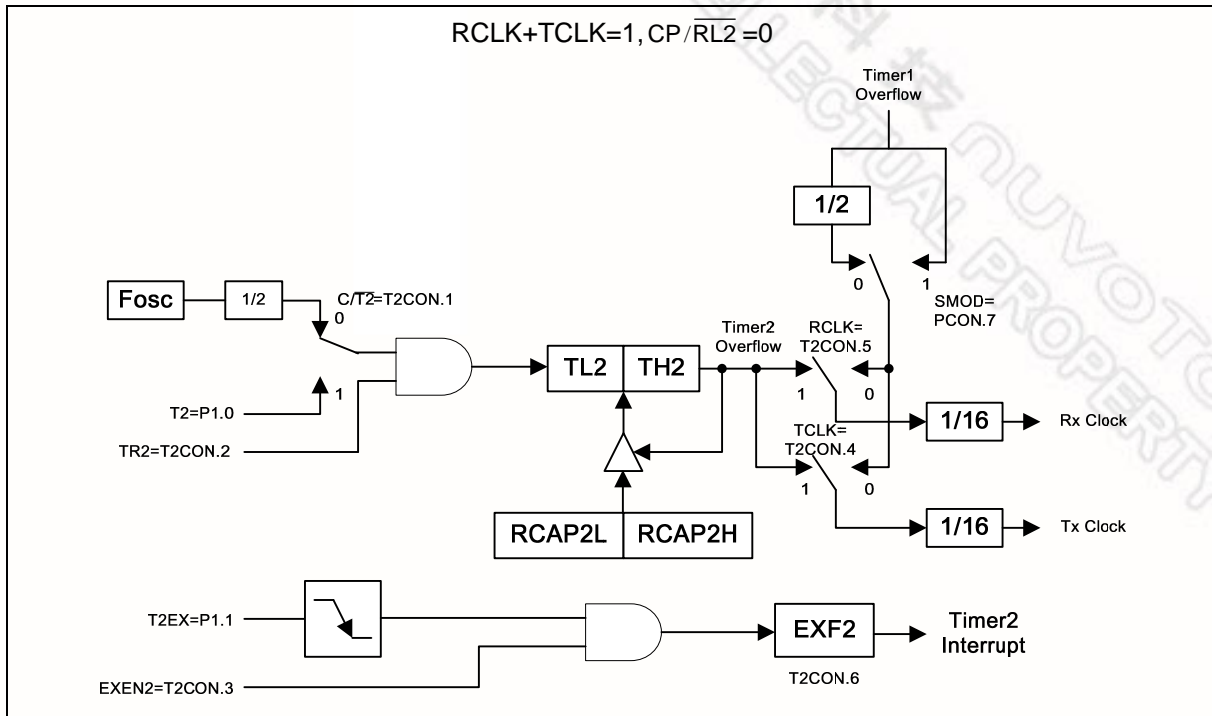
RCLK+TCLK=1, CP/$\overline{RL2}$=0

Timer1 Overflow

1/2

0

1

SMOD= PCON.7

Fosc

1/2

C/$\overline{T2}$=T2CON.1

0

1

T2=P1.0

TR2=T2CON.2

TL2

TH2

Timer2 Overflow

RCLK= T2CON.5

1

0

1/16

Rx Clock

TCLK= T2CON.4

1

0

1/16

Tx Clock

RCAP2L

RCAP2H

T2EX=P1.1

EXEN2=T2CON.3

EXF2

T2CON.6

Timer2 Interrupt

NUVOTON ELECTRICAL PROPERTY